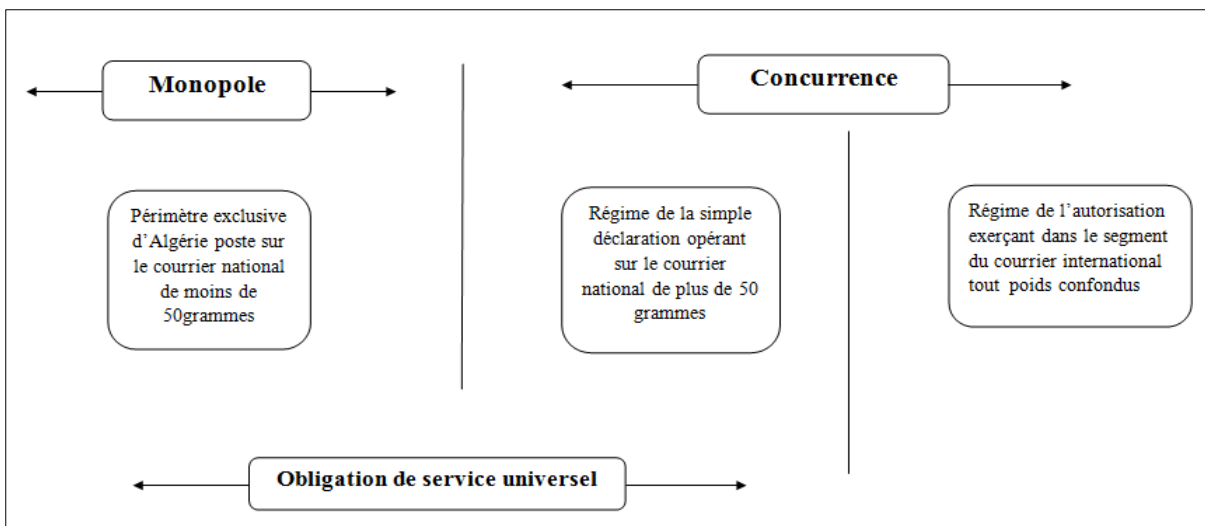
Monopole

Concurrence

Périmètre exclusive d'Algérie poste sur le courrier national de moins de 50grammes

Régime de la simple déclaration opérant sur le courrier national de plus de 50 grammes

Régime de l'autorisation exerçant dans le segment du courrier international tout poids confondus

Obligation de service universel